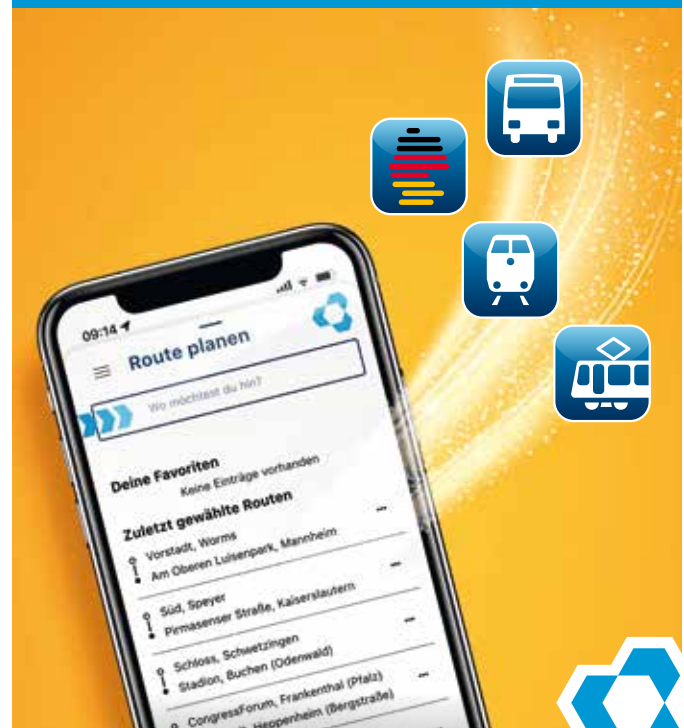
09:14

Route planen

Wo möchtest du hin?

Deine Favoriten
Keine Einträge vorhanden

Zuletzt gewählte Routen

Vorstadt, Worms
Am Oberen Luisenpark, Mannheim

Süd, Speyer
Pirmasenser Straße, Kaiserslautern

Schloss, Schwetzingen
Stadion, Buchen (Odenwald)

CongressForum, Frankenthal (Pfalz)
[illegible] Heppenheim (Bergstraße)